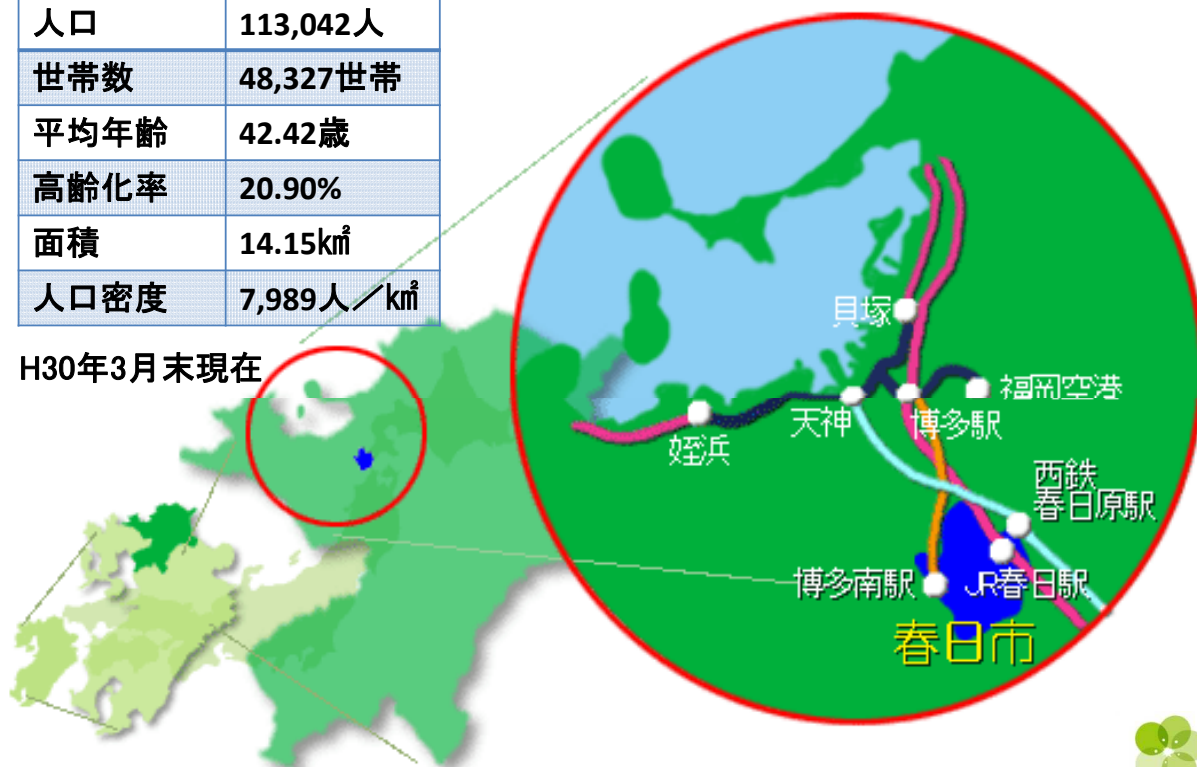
| 人口 | 113,042人 |
|---|---|
| 世帯数 | 48,327世帯 |
| 平均年齢 | 42.42歳 |
| 高齢化率 | 20.90% |
| 面積 | 14.15㎢ |
| 人口密度 | 7,989人／㎢ |

H30年3月末現在

貝塚
福岡空港
天神
博多駅
姪浜
西鉄春日原駅
博多南駅
JR春日駅
春日市